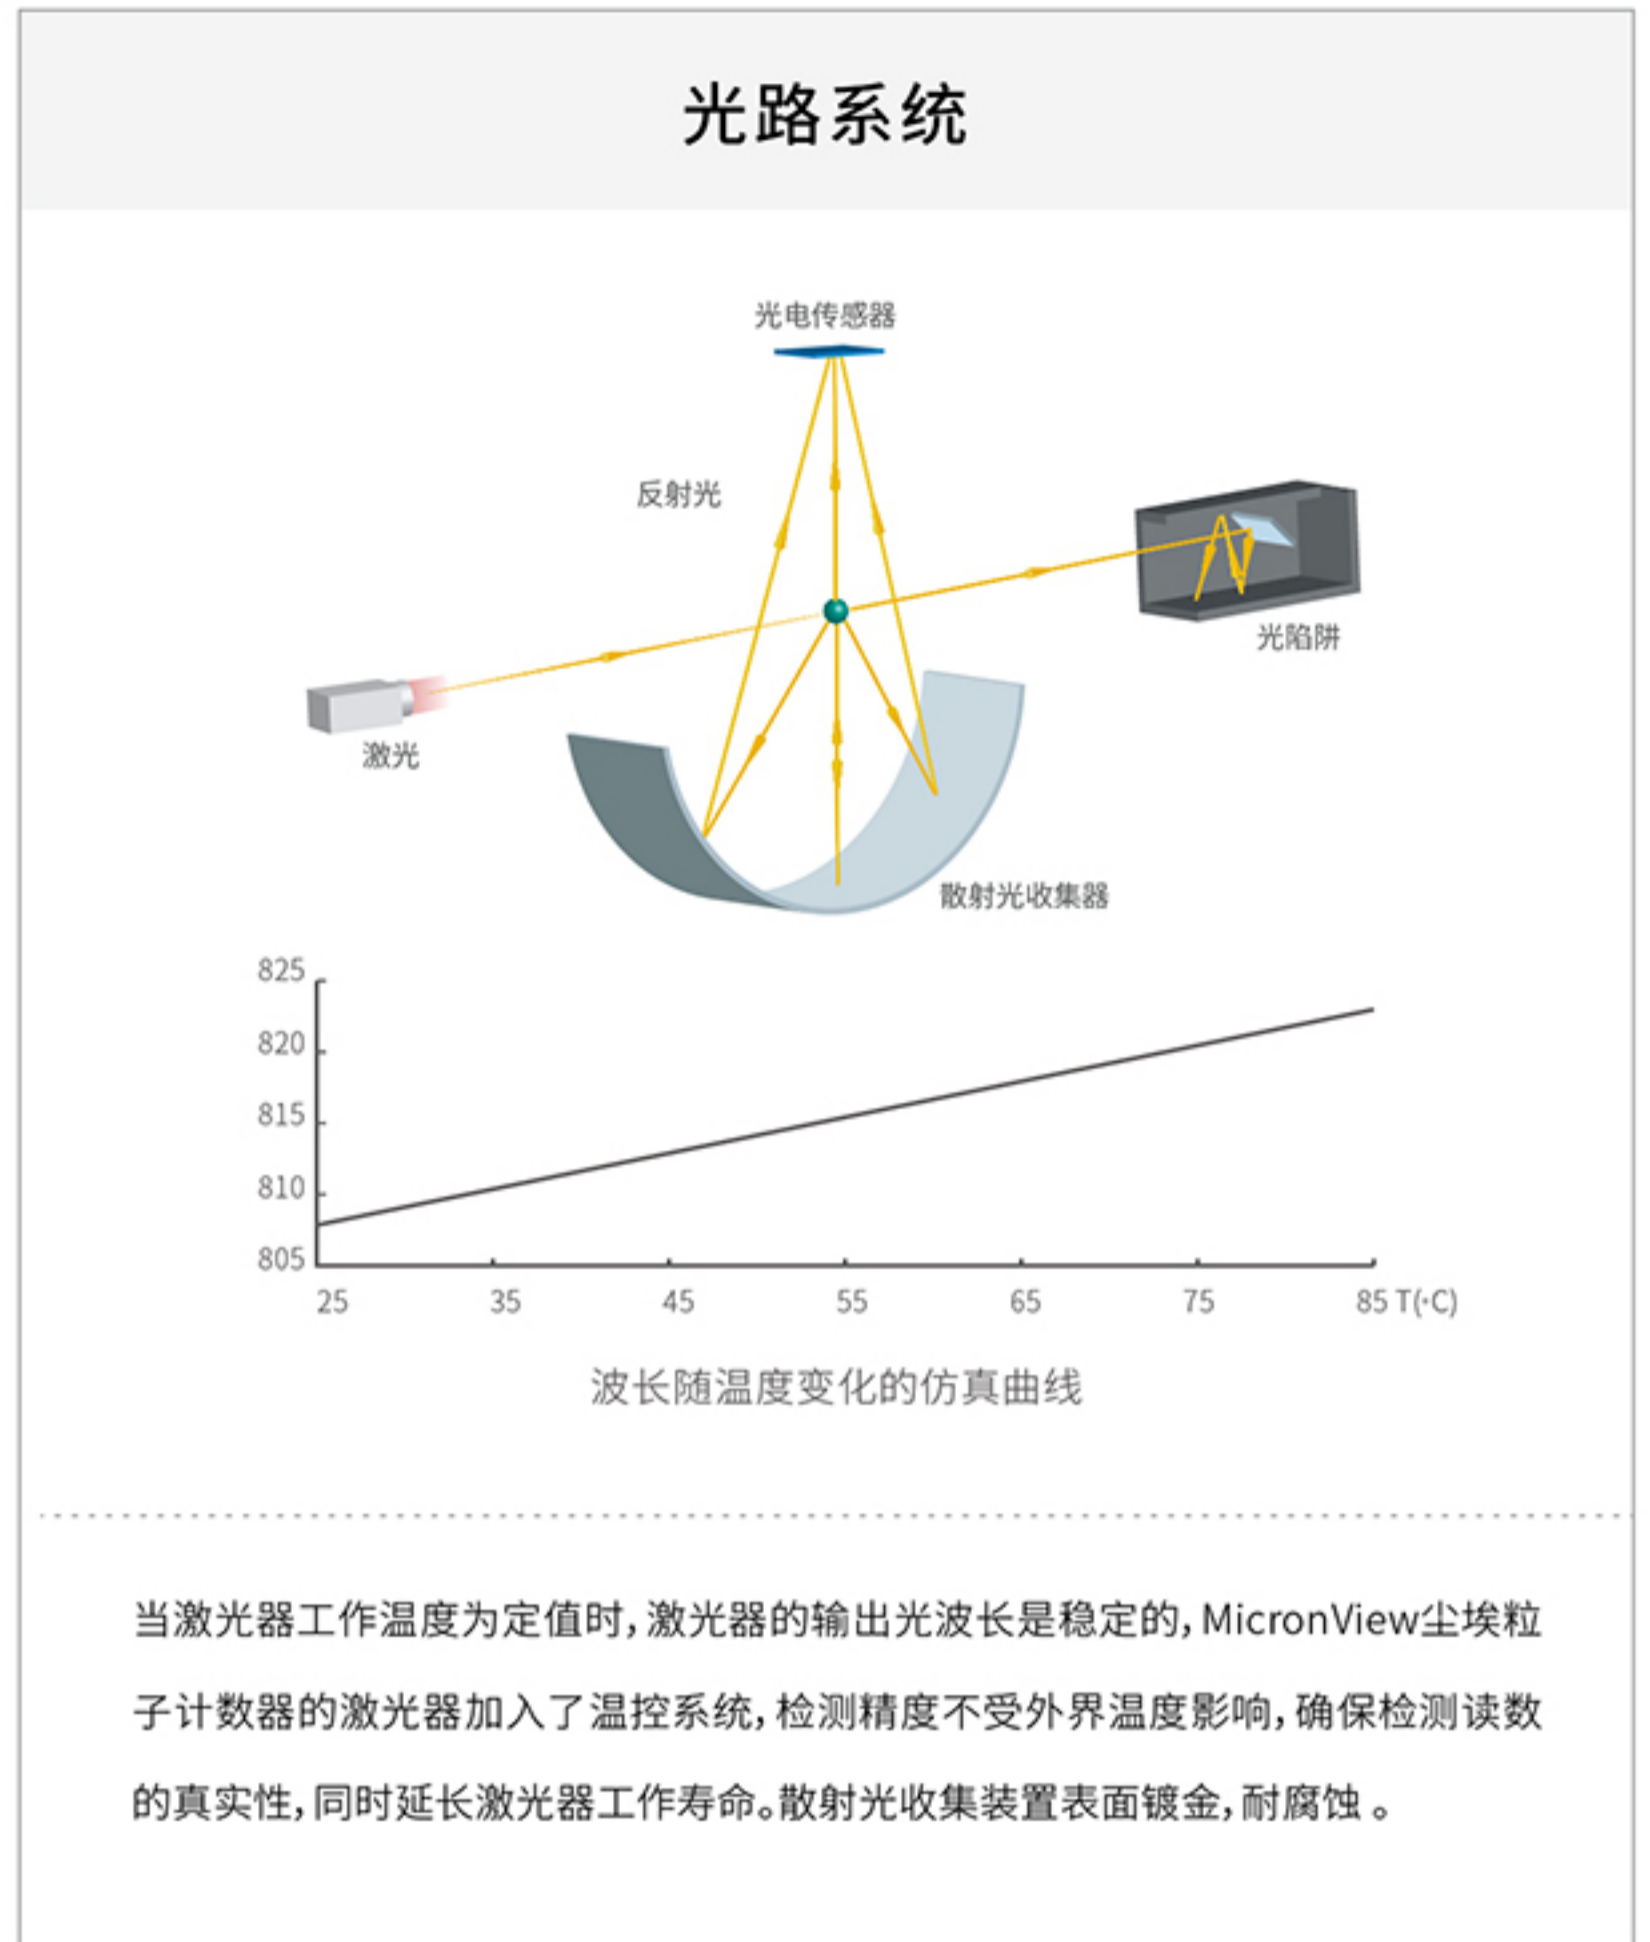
光路系统

光电传感器

反射光

光陷阱

激光

散射光收集器

825
820
815
810
805

25 35 45 55 65 75 85 T(·C)

波长随温度变化的仿真曲线

当激光器工作温度为定值时，激光器的输出光波长是稳定的，MicronView尘埃粒子计数器的激光器加入了温控系统，检测精度不受外界温度影响，确保检测读数的真实性，同时延长激光器工作寿命。散射光收集装置表面镀金，耐腐蚀 。